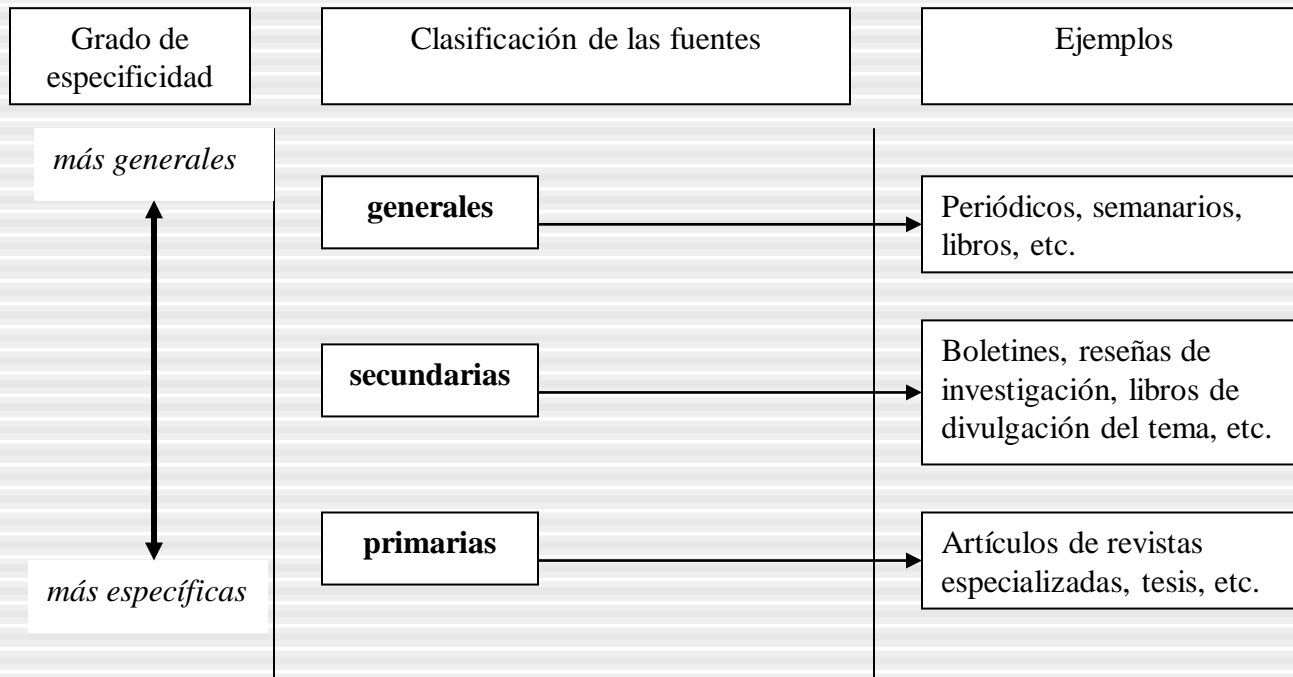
Grado de especificidad

Clasificación de las fuentes

Ejemplos

*más generales*

**generales**

Periódicos, semanarios, libros, etc.

**secundarias**

Boletines, reseñas de investigación, libros de divulgación del tema, etc.

**primarias**

Artículos de revistas especializadas, tesis, etc.

*más específicas*